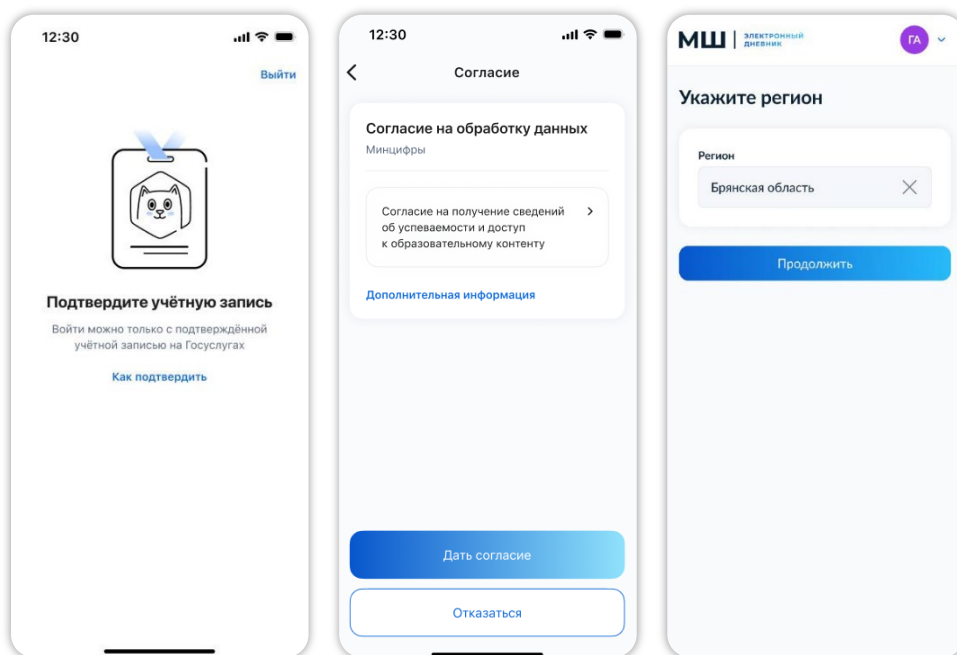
12:30

Выйти

Подтвердите учётную запись

Войти можно только с подтверждённой учётной записью на Госуслугах

Как подтвердить

12:30

Согласие

Согласие на обработку данных

Минцифры

Согласие на получение сведений об успеваемости и доступ к образовательному контенту

Дополнительная информация

Дать согласие

Отказаться

МШ | ЭЛЕКТРОННЫЙ ДНЕВНИК

ГА

Укажите регион

Регион

Брянская область

Продолжить